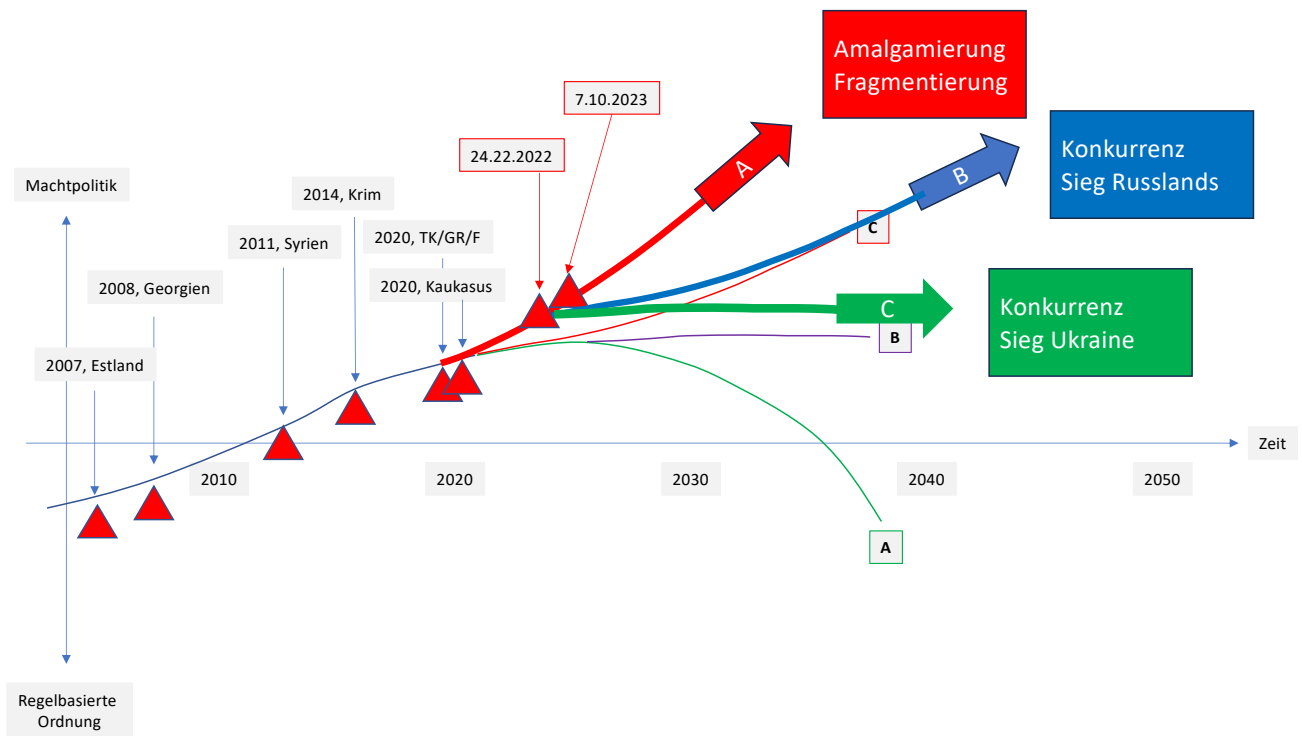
Amalgamierung
Fragmentierung

7.10.2023

24.22.2022

A

Konkurrenz
Sieg Russlands

B

Machtpolitik

2014, Krim

C

2011, Syrien

2020, TK/GR/F

2008, Georgien

2020, Kaukasus

C

Konkurrenz
Sieg Ukraine

B

2007, Estland

Zeit

2010

2020

2030

2040

2050

A

Regelbasierte
Ordnung